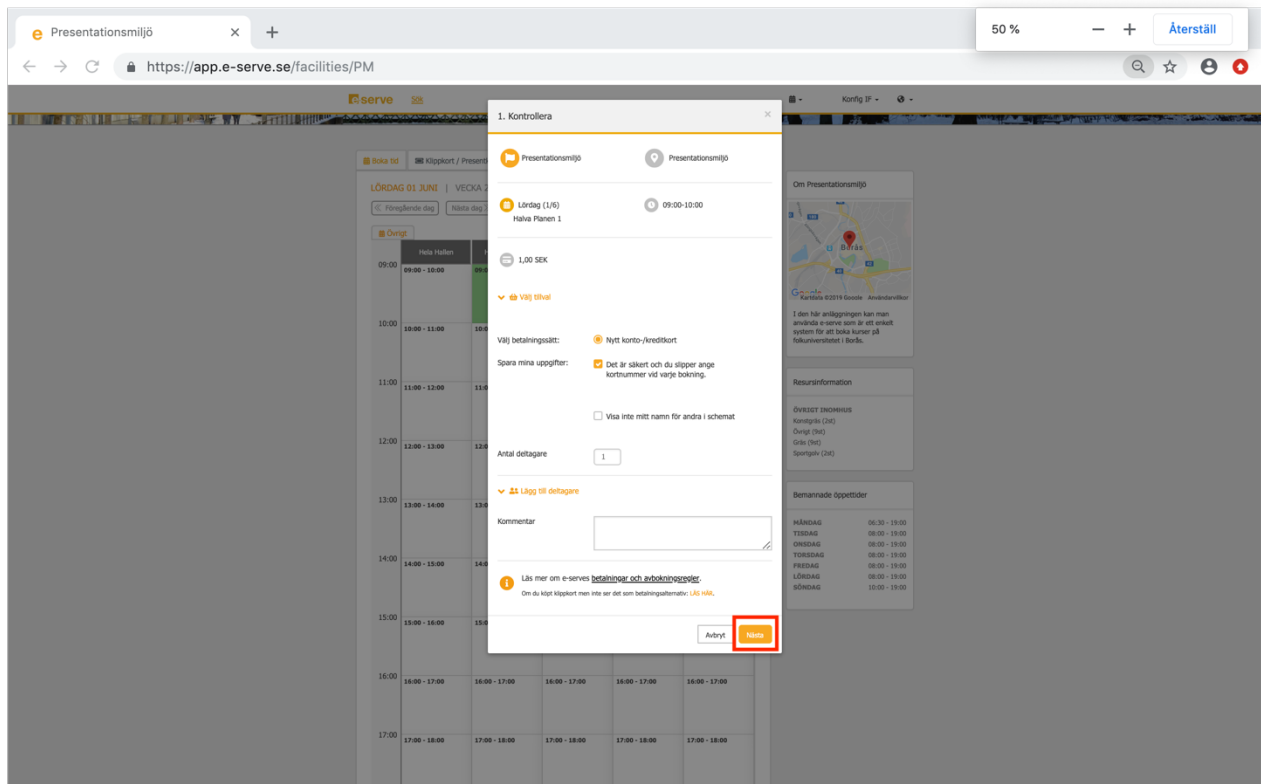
Presentationsmiljö × +

https://app.e-serve.se/facilities/PM

50 % − + Återställ

serve

Konfig IF

Boka tid | Klippkort / Present

LÖRDAG 01 JUNI | VECKA 2

« Föregående dag | Nästa dag

Övrigt

Hela Hallen

| | |
|---|---|
| 09:00 | 09:00 - 10:00 |
| 10:00 | 10:00 - 11:00 |
| 11:00 | 11:00 - 12:00 |
| 12:00 | 12:00 - 13:00 |
| 13:00 | 13:00 - 14:00 |
| 14:00 | 14:00 - 15:00 |
| 15:00 | 15:00 - 16:00 |
| 16:00 | 16:00 - 17:00 | 16:00 - 17:00 | 16:00 - 17:00 | 16:00 - 17:00 | 16:00 - 17:00 |
| 17:00 | 17:00 - 18:00 | 17:00 - 18:00 | 17:00 - 18:00 | 17:00 - 18:00 | 17:00 - 18:00 |

1. Kontrollera ×

Presentationsmiljö
Presentationsmiljö

Lördag (1/6)
Halva Planen 1
09:00-10:00

1,00 SEK

Välj tillval

Välj betalningssätt: Nytt konto-/kreditkort

Spara mina uppgifter: Det är säkert och du slipper ange kortnummer vid varje bokning.

Visa inte mitt namn för andra i schemat

Antal deltagare 1

Lägg till deltagare

Kommentar

Läs mer om e-serves betalningar och avbokningsregler.
Om du köpt klippkort men inte ser det som betalningsalternativ: LÄS HÄR.

Avbryt Nästa

Om Presentationsmiljö

Borås
Kartdata ©2019 Google Användarvillkor

I den här anläggningen kan man använda e-serve som är ett enkelt system för att boka kurser på folkuniversitetet i Borås.

Resursinformation

ÖVRIGT INOMHUS
Konstgräs (2st)
Övrigt (9st)
Gräs (9st)
Sportgolv (2st)

Bemannade öppettider

| | |
|---|---|
| MÅNDAG | 06:30 - 19:00 |
| TISDAG | 08:00 - 19:00 |
| ONSDAG | 08:00 - 19:00 |
| TORSDAG | 08:00 - 19:00 |
| FREDAG | 08:00 - 19:00 |
| LÖRDAG | 08:00 - 19:00 |
| SÖNDAG | 10:00 - 19:00 |